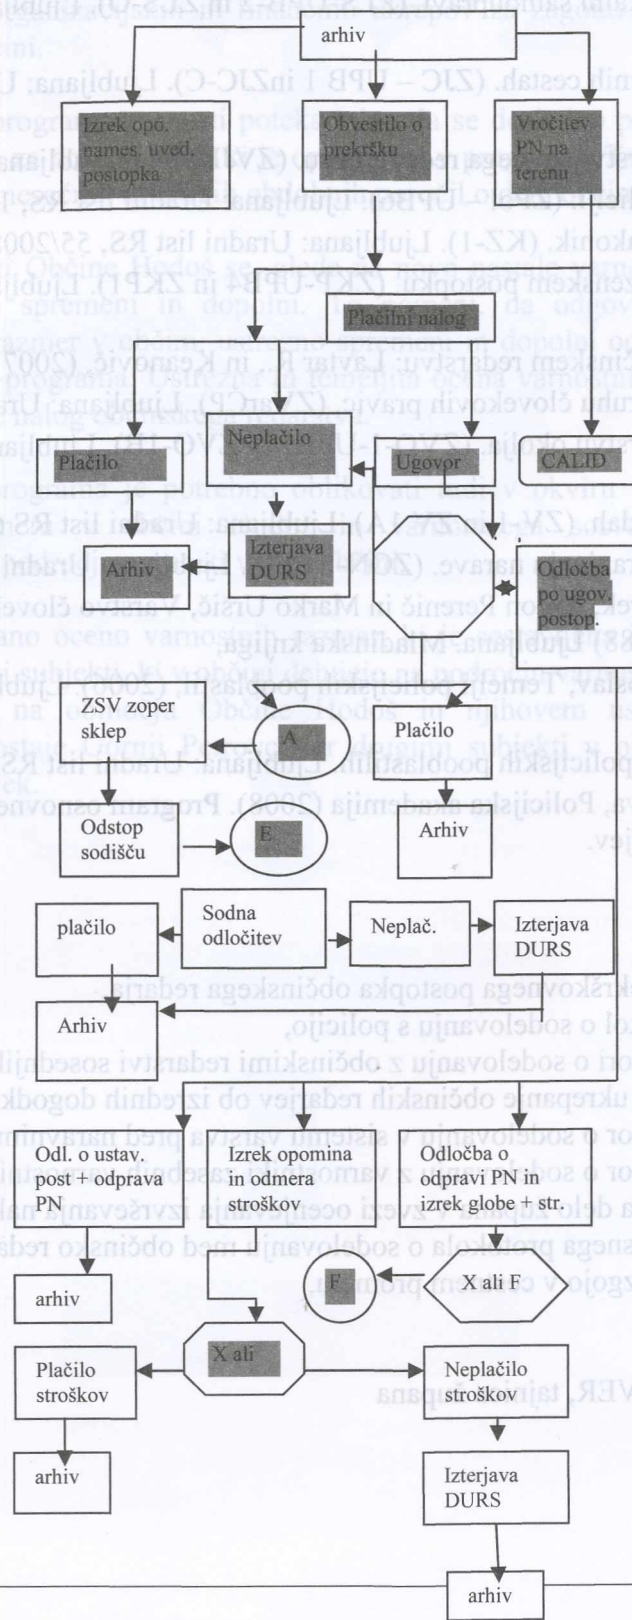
arhiv

Izrek opo. names, uved. postopka

Obvestilo o prekršku

Vročitev PN na terenu

Plačilni nalog

Plačilo

Neplačilo

Ugovor

CALID

Arhiv

Izterjava DURS

Odločba po ugov. postop.

ZSV zoper sklep

A

Plačilo

Odstop sodišču

E

Arhiv

plačilo

Sodna odločitev

Neplač.

Izterjava DURS

Arhiv

Odl. o ustav. post + odprava PN

Izrek opomina in odmera stroškov

Odločba o odpravi PN in izrek globe + str.

F

X ali F

arhiv

X ali

Plačilo stroškov

Neplačilo stroškov

arhiv

Izterjava DURS

arhiv